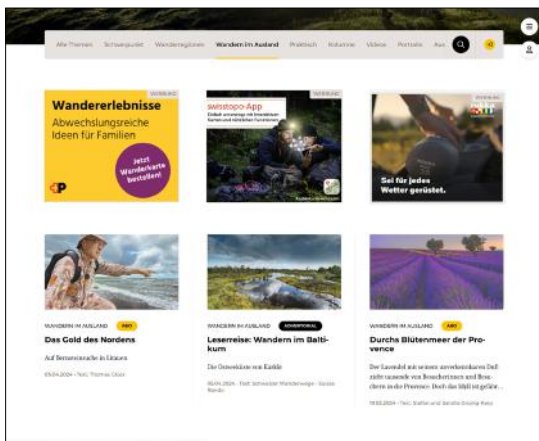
Alle Themen Schwerpunkt Wanderregionen Wandern im Ausland Praktisch Kolumne Videos Porträts Aus

WERBUNG
Wandererlebnisse
Abwechslungsreiche Ideen für Familien
Jetzt Wanderkarte bestellen!

WERBUNG
swisstopo-App
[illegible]

WERBUNG
Sei für jedes Wetter gerüstet.

WANDERN IM AUSLAND ABO
Das Gold des Nordens
Auf Bernsteinsuche in Litauen
05.04.2024 · Text: Thomas Olsen

WANDERN IM AUSLAND ADVERTORIAL
Leserreise: Wandern im Baltikum
Die Ostseeküste von Estland
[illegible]

WANDERN IM AUSLAND ABO
Durchs Blütenmeer der Provence
Der Lavendel mit seinem unverkennbaren Duft zieht tausende von Besucherinnen und Besuchern in die Provence. Doch das Idyll ist gefähr...
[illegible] · Text: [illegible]